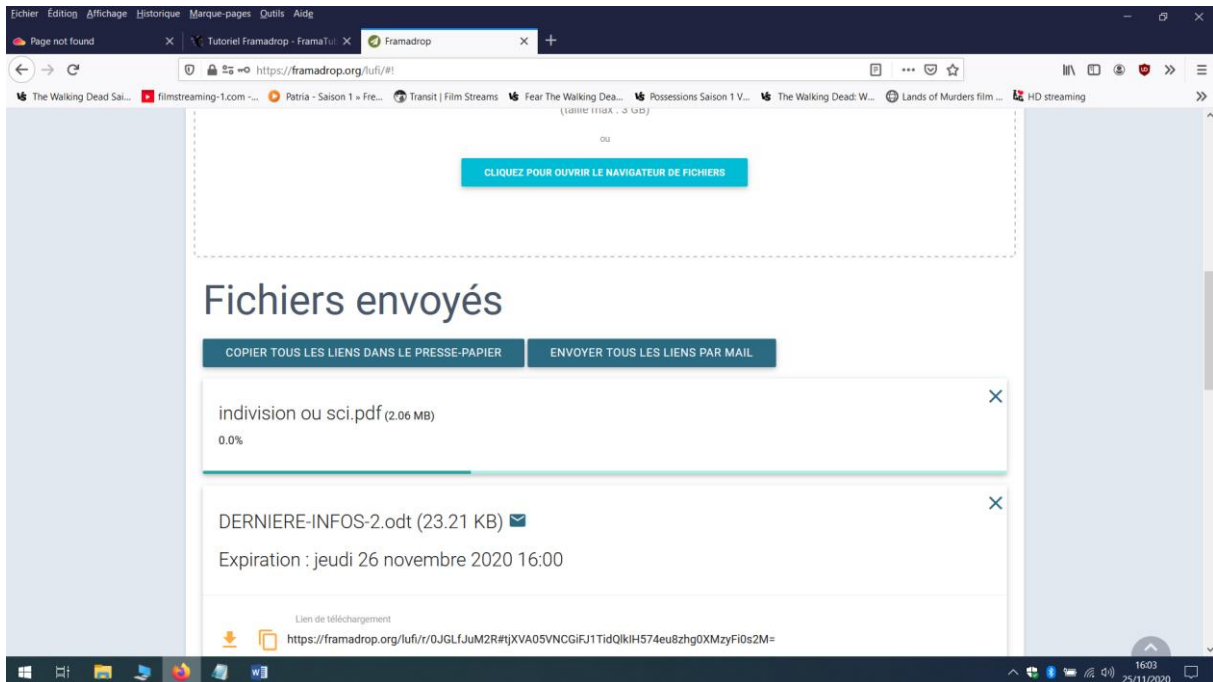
Fichier Édition Affichage Historique Marque-pages Outils Aide

Page not found | Tutoriel Framadrop - FramaTut | Framadrop

https://framadrop.org/lufi/#!

The Walking Dead Sai... | filmstreaming-1.com -... | Patria - Saison 1 » Fre... | Transit | Film Streams | Fear The Walking Dea... | Possessions Saison 1 V... | The Walking Dead: W... | Lands of Murders film ... | HD streaming

(taille max : 3 GB)

ou

CLIQUEZ POUR OUVRIR LE NAVIGATEUR DE FICHIERS

Fichiers envoyés

COPIER TOUS LES LIENS DANS LE PRESSE-PAPIER | ENVOYER TOUS LES LIENS PAR MAIL

indivision ou sci.pdf (2.06 MB)
0.0%

DERNIERE-INFOS-2.odt (23.21 KB)

Expiration : jeudi 26 novembre 2020 16:00

Lien de téléchargement
https://framadrop.org/lufi/r/0JGLfJuM2R#tjXVA05VNCGiFJ1TidQlkIH574eu8zhg0XMzyFi0s2M=

16:03
25/11/2020